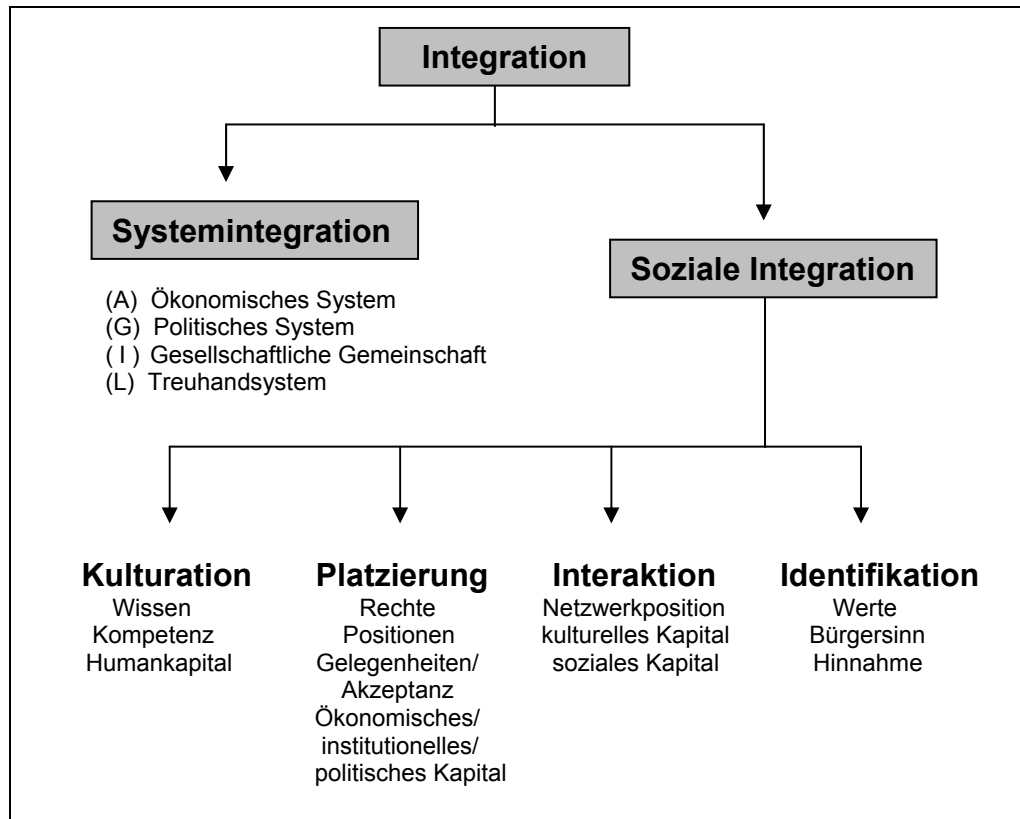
Integration

Systemintegration

(A) Ökonomisches System
(G) Politisches System
( I ) Gesellschaftliche Gemeinschaft
(L) Treuhandsystem

Soziale Integration

Kulturation
Wissen
Kompetenz
Humankapital

Platzierung
Rechte
Positionen
Gelegenheiten/
Akzeptanz
Ökonomisches/
institutionelles/
politisches Kapital

Interaktion
Netzwerkposition
kulturelles Kapital
soziales Kapital

Identifikation
Werte
Bürgersinn
Hinnahme